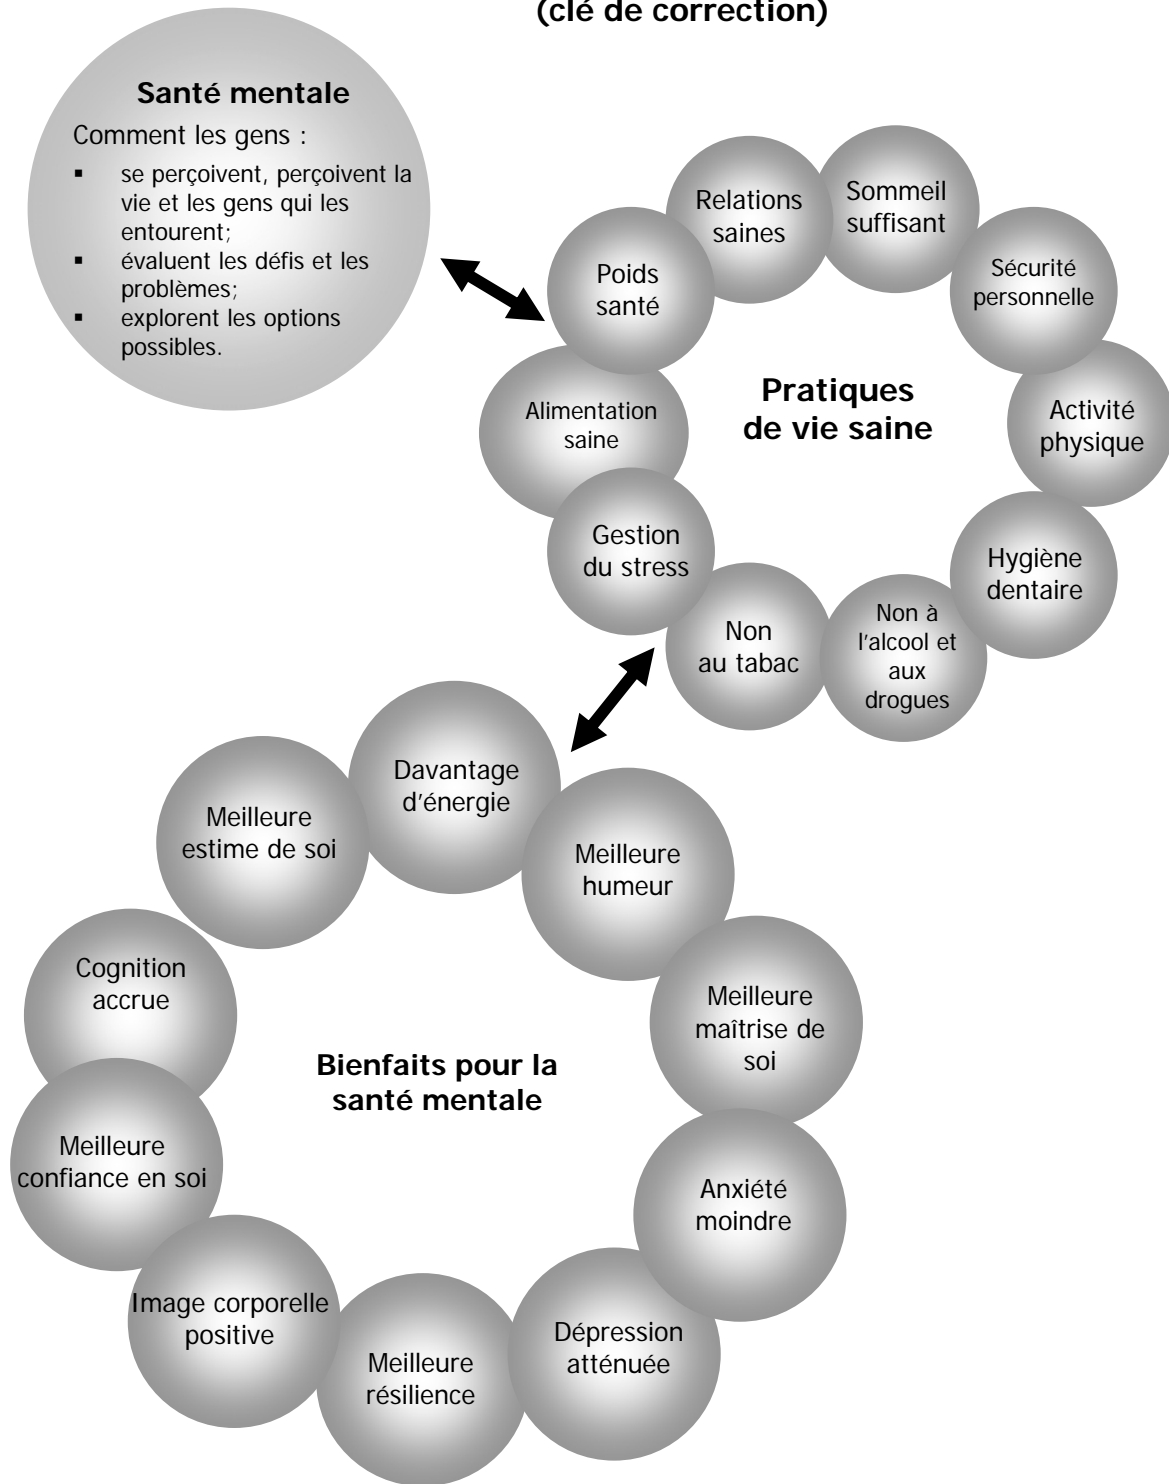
(clé de correction)

Santé mentale

Comment les gens :

- se perçoivent, perçoivent la vie et les gens qui les entourent;
- évaluent les défis et les problèmes;
- explorent les options possibles.

Relations saines

Sommeil suffisant

Poids santé

Sécurité personnelle

Pratiques de vie saine

Alimentation saine

Activité physique

Gestion du stress

Hygiène dentaire

Non au tabac

Non à l'alcool et aux drogues

Davantage d'énergie

Meilleure estime de soi

Meilleure humeur

Cognition accrue

Meilleure maîtrise de soi

Bienfaits pour la santé mentale

Meilleure confiance en soi

Anxiété moindre

Image corporelle positive

Dépression atténuée

Meilleure résilience